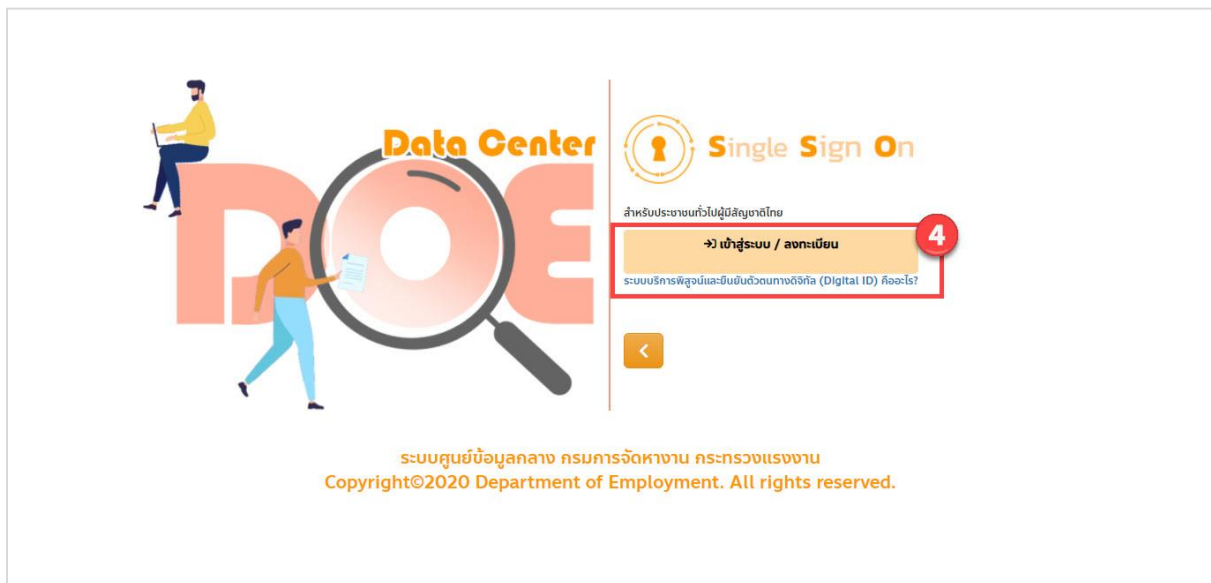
Data Center

DOE

Single Sign On

สำหรับประชาชนทั่วไปผู้มีสัญชาติไทย

4

เข้าสู่ระบบ / ลงทะเบียน

ระบบบริการพิสูจน์และยืนยันตัวตนทางดิจิทัล (Digital ID) คืออะไร?

<

ระบบศูนย์ข้อมูลกลาง กรมการจัดหางาน กระทรวงแรงงาน
Copyright©2020 Department of Employment. All rights reserved.